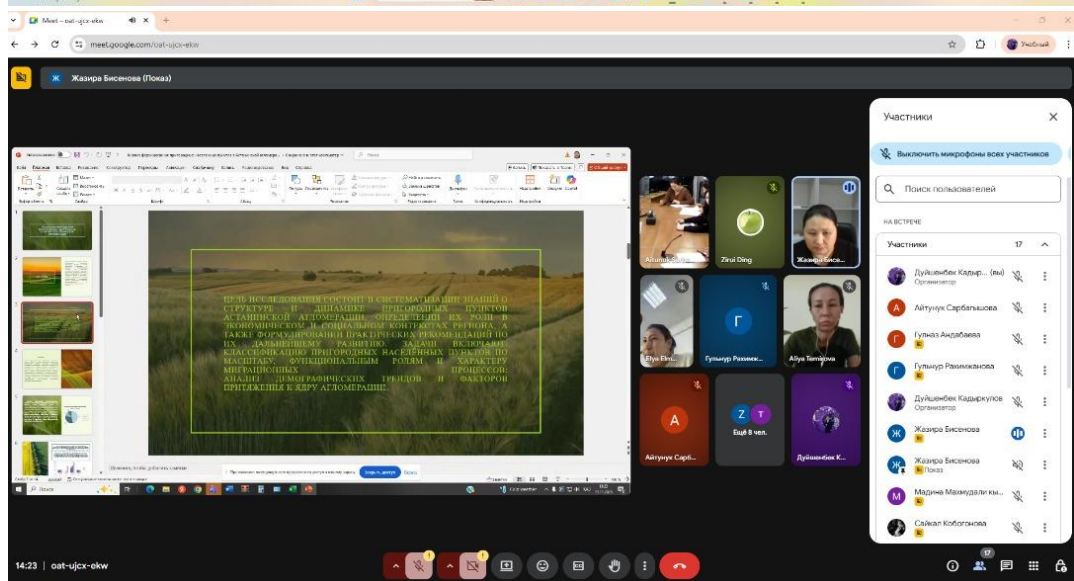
Meet – oat-ujcx-ekw
meet.google.com/oat-ujcx-ekw
Учебный
Жазира Бисенова (Показ)

ЦЕЛЬ ИССЛЕДОВАНИЯ СОСТОИТ В СИСТЕМАТИЗАЦИИ ЗНАНИЙ О СТРУКТУРЕ И ДИНАМИКЕ ПРИГОРОДНЫХ ПУНКТОВ АСТАНИНСКОЙ АГЛОМЕРАЦИИ, ОПРЕДЕЛЕНИИ ИХ РОЛИ В ЭКОНОМИЧЕСКОМ И СОЦИАЛЬНОМ КОНТЕКСТАХ РЕГИОНА, А ТАКЖЕ ФОРМУЛИРОВАНИИ ПРАКТИЧЕСКИХ РЕКОМЕНДАЦИЙ ПО ИХ ДАЛЬНЕЙШЕМУ РАЗВИТИЮ. ЗАДАЧИ ВКЛЮЧАЮТ КЛАССИФИКАЦИЮ ПРИГОРОДНЫХ НАСЕЛЁННЫХ ПУНКТОВ ПО МАСШТАБУ, ФУНКЦИОНАЛЬНЫМ РОЛЯМ И ХАРАКТЕРУ МИГРАЦИОННЫХ ПРОЦЕССОВ; АНАЛИЗ ДЕМОГРАФИЧЕСКИХ ТРЕНДОВ И ФАКТОРОВ ПРИТЯЖЕНИЯ К ЯДРУ АГЛОМЕРАЦИИ.

Заметки к слайду

Alinur
Zirui Ding
Жазира Бисе...
Eliya Elm...
Г
Гульнур Рахимж...
Aliya Temirova
А
Айтунук Сарб...
Z T
Ещё 8 чел.
Дуйшенбек К...

Участники
Выключить микрофоны всех участников
Поиск пользователей
НА ВСТРЕЧЕ
Участники 17
Дуйшенбек Кадыр... (вы)
Организатор
Айтунук Сарбалышова
Гулназ Андабаева
Гульнур Рахимжанова
Дуйшенбек Кадыркулов
Организатор
Жазира Бисенова
Жазира Бисенова
Показ
Мадина Махмудали кы...
Сайкал Кобогонова

14:23 | oat-ujcx-ekw
17